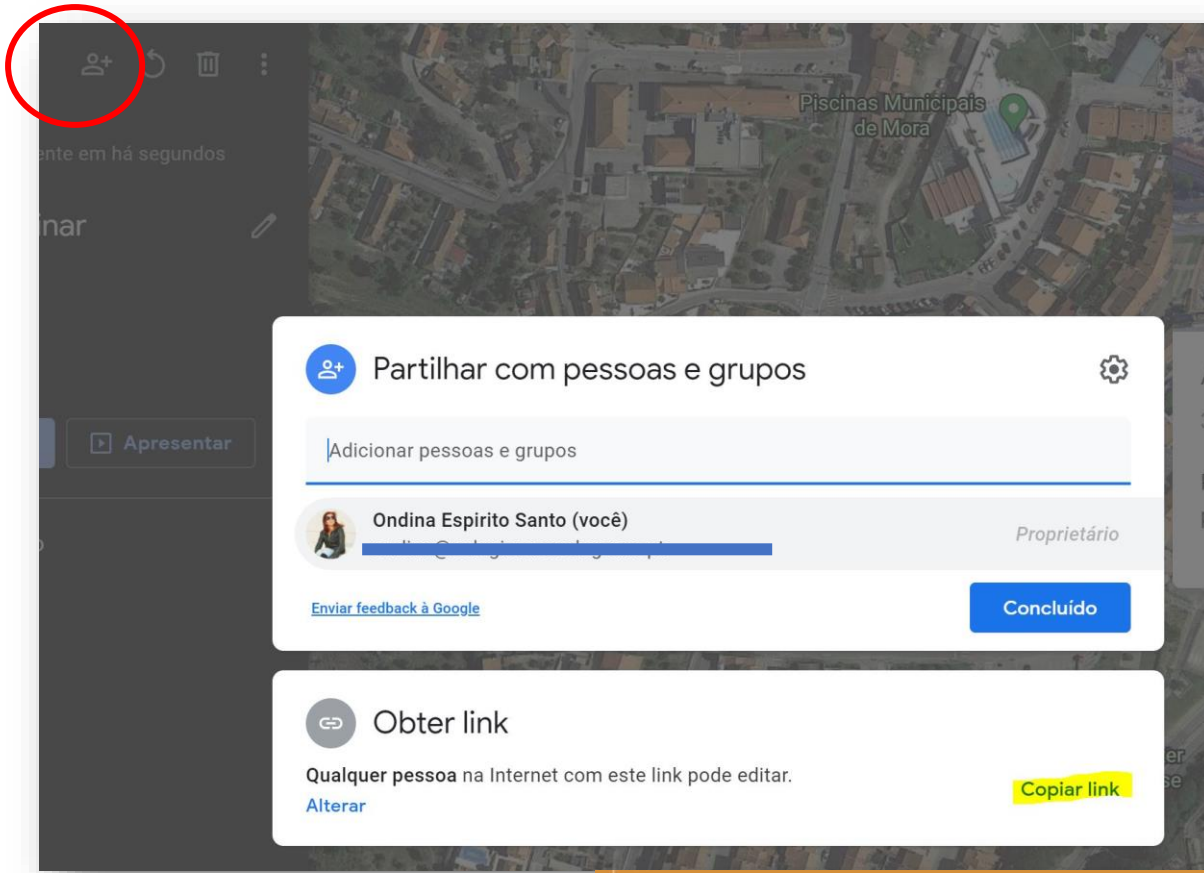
ente em há segundos

inar

Apresentar

Piscinas Municipais de Mora

Partilhar com pessoas e grupos

Adicionar pessoas e grupos

Ondina Espirito Santo (você)

Proprietário

Enviar feedback à Google

Concluído

Obter link

**Qualquer pessoa** na Internet com este link pode editar.

Alterar

Copiar link